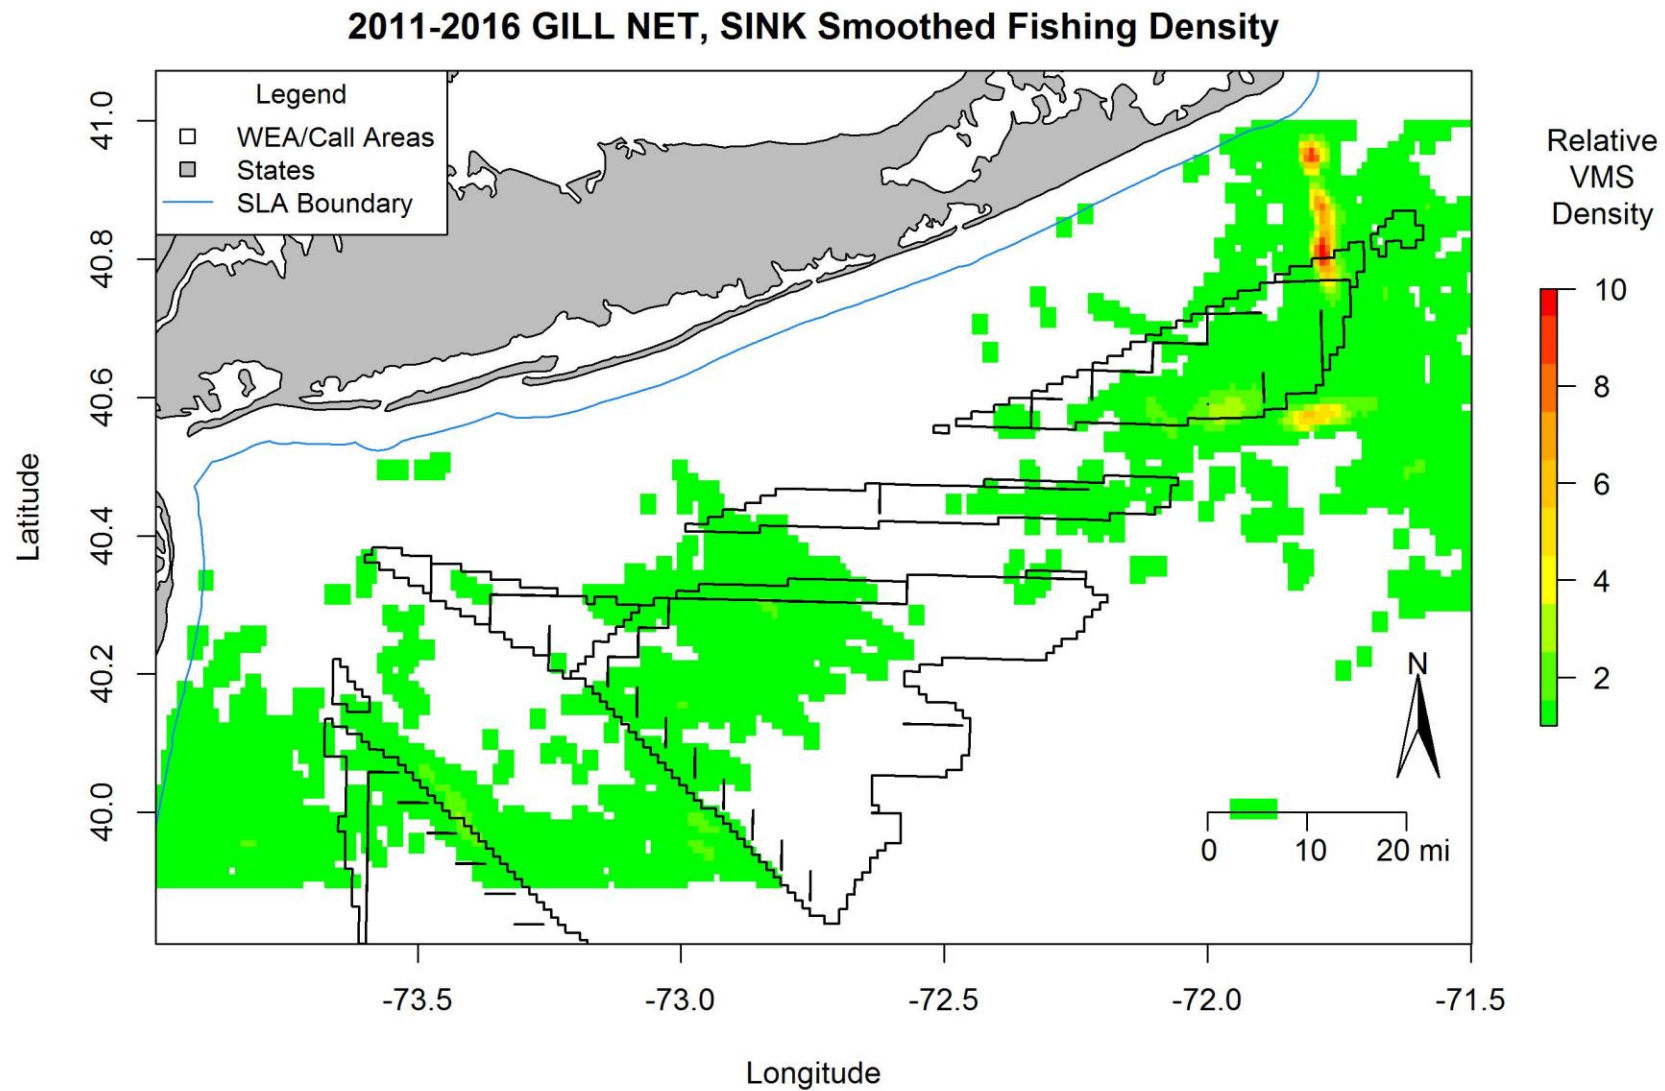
2011-2016 GILL NET, SINK Smoothed Fishing Density

Legend
WEA/Call Areas
States
SLA Boundary

Latitude

41.0
40.8
40.6
40.4
40.2
40.0

N

0 10 20 mi

-73.5
-73.0
-72.5
-72.0
-71.5

Longitude

Relative VMS Density

10
8
6
4
2